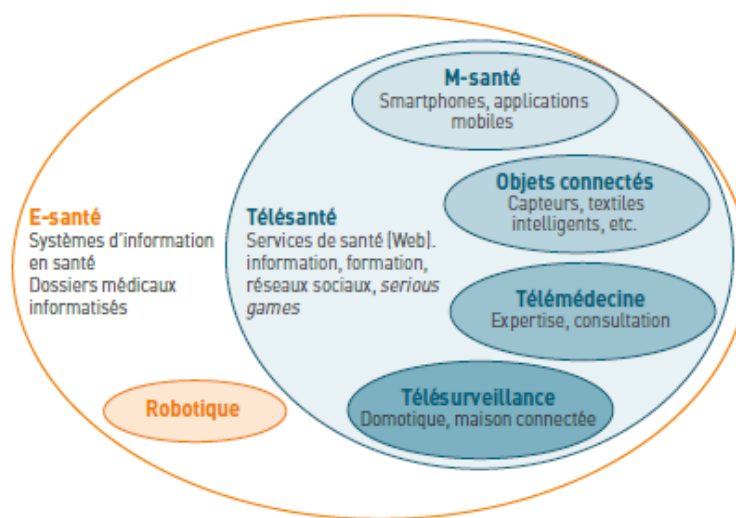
E-santé
Systèmes d'information en santé
Dossiers médicaux informatisés

Robotique

Télésanté
Services de santé (Web). information, formation, réseaux sociaux, *serious games*

M-santé
Smartphones, applications mobiles

Objets connectés
Capteurs, textiles intelligents, etc.

Télémédecine
Expertise, consultation

Télésurveillance
Domotique, maison connectée